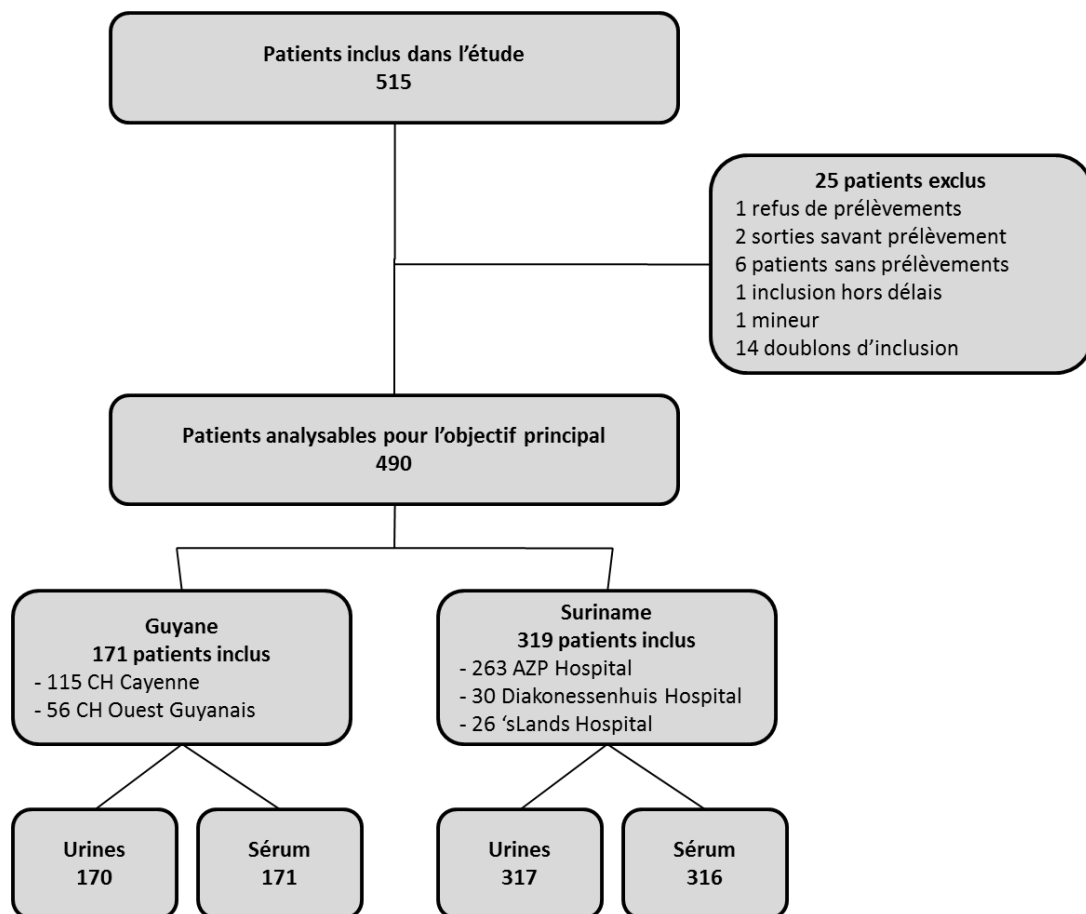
Patients inclus dans l'étude
515

25 patients exclus
1 refus de prélèvements
2 sorties savant prélèvement
6 patients sans prélèvements
1 inclusion hors délais
1 mineur
14 doublons d'inclusion

Patients analysables pour l'objectif principal
490

Guyane
171 patients inclus
- 115 CH Cayenne
- 56 CH Ouest Guyanais

Suriname
319 patients inclus
- 263 AZP Hospital
- 30 Diakonessenhuis Hospital
- 26 'sLands Hospital

Urines
170

Sérum
171

Urines
317

Sérum
316